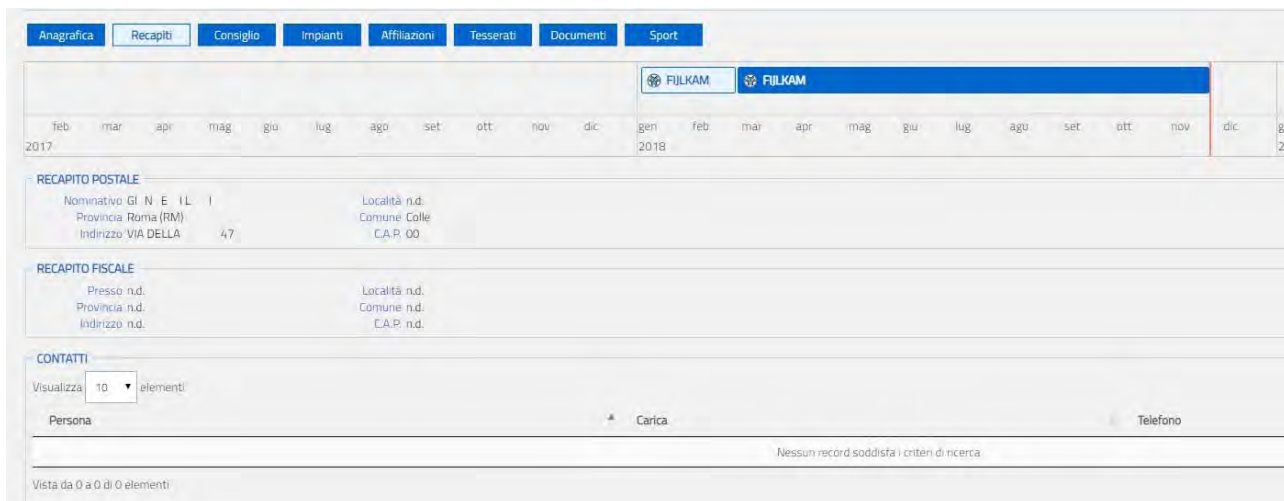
Anagrafica Recapiti Consiglio Impianti Affiliazioni Tesserati Documenti Sport

FIJLKAM FIJLKAM

feb mar apr mag giu lug ago set ott nov dic gen feb mar apr mag giu lug ago set ott nov dic
2017 2018

RECAPITO POSTALE
Nominativo GI N E IL I
Provincia Roma (RM)
Indirizzo VIA DELLA 47
Località n.d.
Comune Colle
C.A.P. 00

RECAPITO FISCALE
Presso n.d.
Provincia n.d.
Indirizzo n.d.
Località n.d.
Comune n.d.
C.A.P. n.d.

CONTATTI
Visualizza 10 elementi

| Persona | Carica | Telefono |
|---|---|---|
| Nessun record soddisfa i criteri di ricerca | | |

Vista da 0 a 0 di 0 elementi